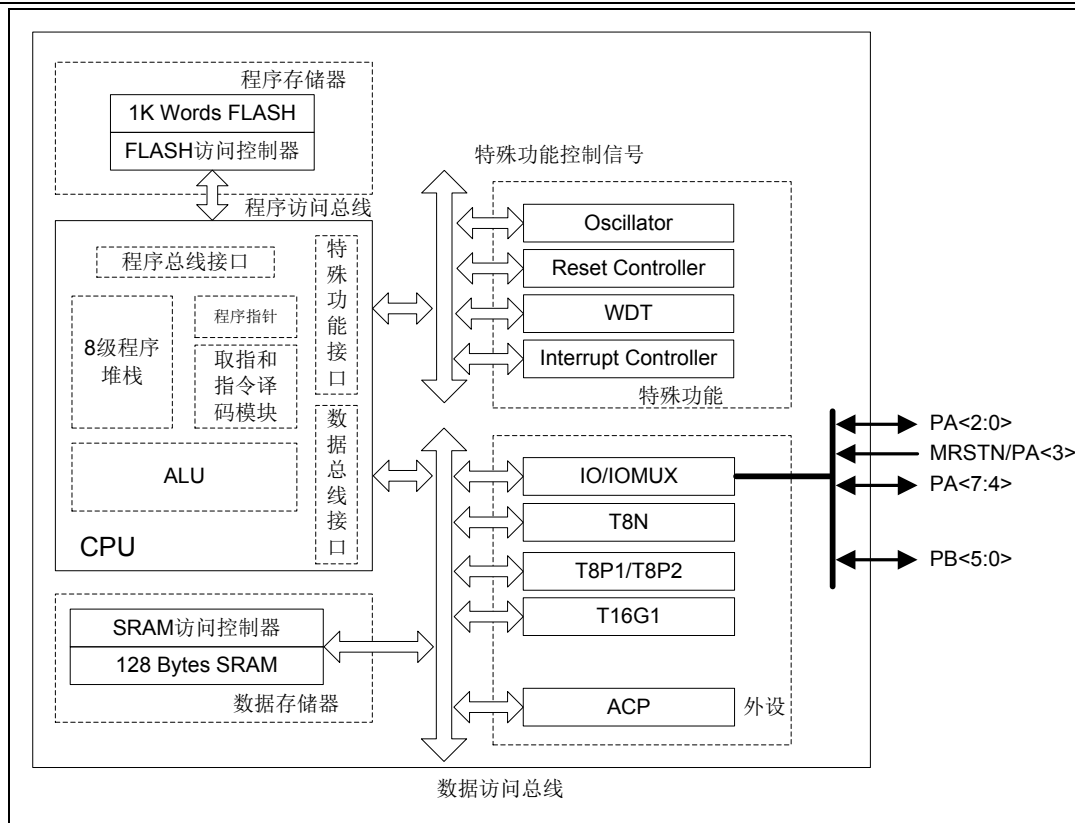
程序存储器

1K Words FLASH

FLASH访问控制器

程序访问总线

特殊功能控制信号

程序总线接口

特殊功能接口

程序指针

8级程序堆栈

取指和指令译码模块

数据总线接口

ALU

CPU

Oscillator

Reset Controller

WDT

Interrupt Controller

特殊功能

IO/IOMUX

T8N

T8P1/T8P2

T16G1

ACP

外设

PA<2:0>

MRSTN/PA<3>

PA<7:4>

PB<5:0>

SRAM访问控制器

128 Bytes SRAM

数据存储器

数据访问总线